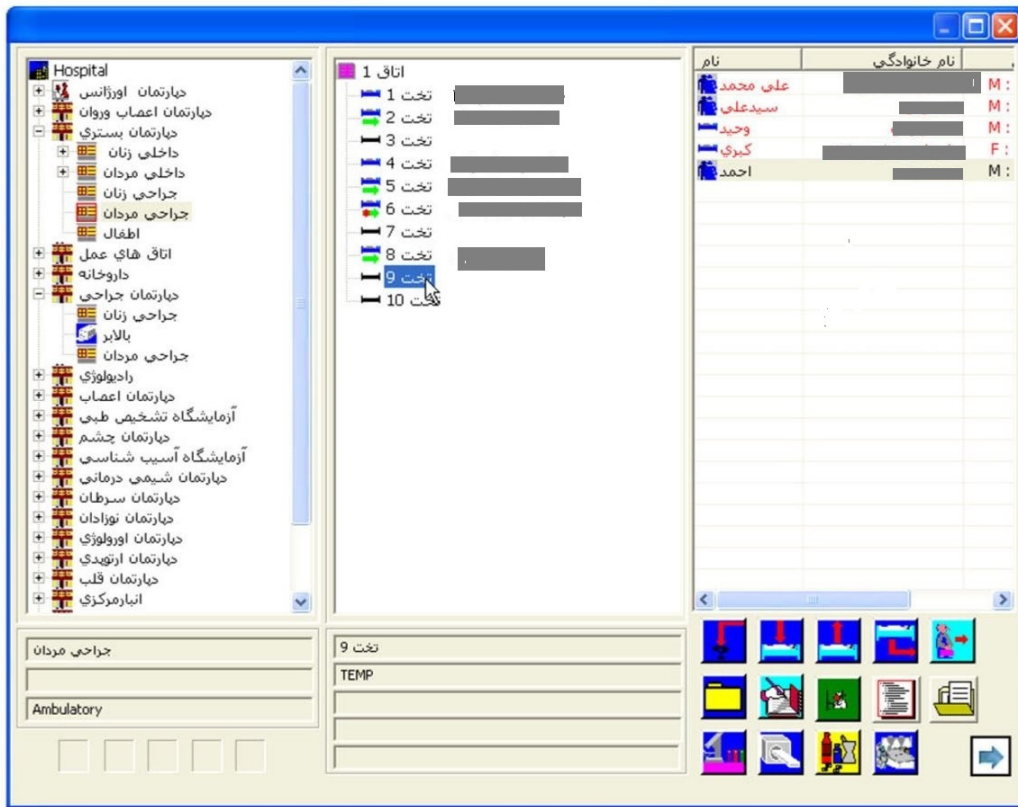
Hospital
دپارتمان اورژانس
دپارتمان اعصاب وروان
دپارتمان بستري
داخلي زنان
داخلي مردان
جراحي زنان
جراحي مردان
اطفال
اتاق هاي عمل
داروخانه
دپارتمان جراحي
جراحي زنان
بالابر
جراحي مردان
راديولوژي
دپارتمان اعصاب
آزمايشگاه تشخيص طبي
دپارتمان چشم
آزمايشگاه آسيب شناسي
دپارتمان شيمي درماني
دپارتمان سرطان
دپارتمان نوزادان
دپارتمان اورولوژي
دپارتمان ارتوپدي
دپارتمان قلب
انبارمركزي

اتاق 1
تخت 1
تخت 2
تخت 3
تخت 4
تخت 5
تخت 6
تخت 7
تخت 8
تخت 9
تخت 10

| نام | نام خانوادگي | |
|---|---|---|
| علي محمد | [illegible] | M : |
| سيدعلي | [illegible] | M : |
| وحيد | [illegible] | M : |
| كبري | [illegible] | F : |
| احمد | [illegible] | M : |

جراحي مردان
Ambulatory

تخت 9
TEMP